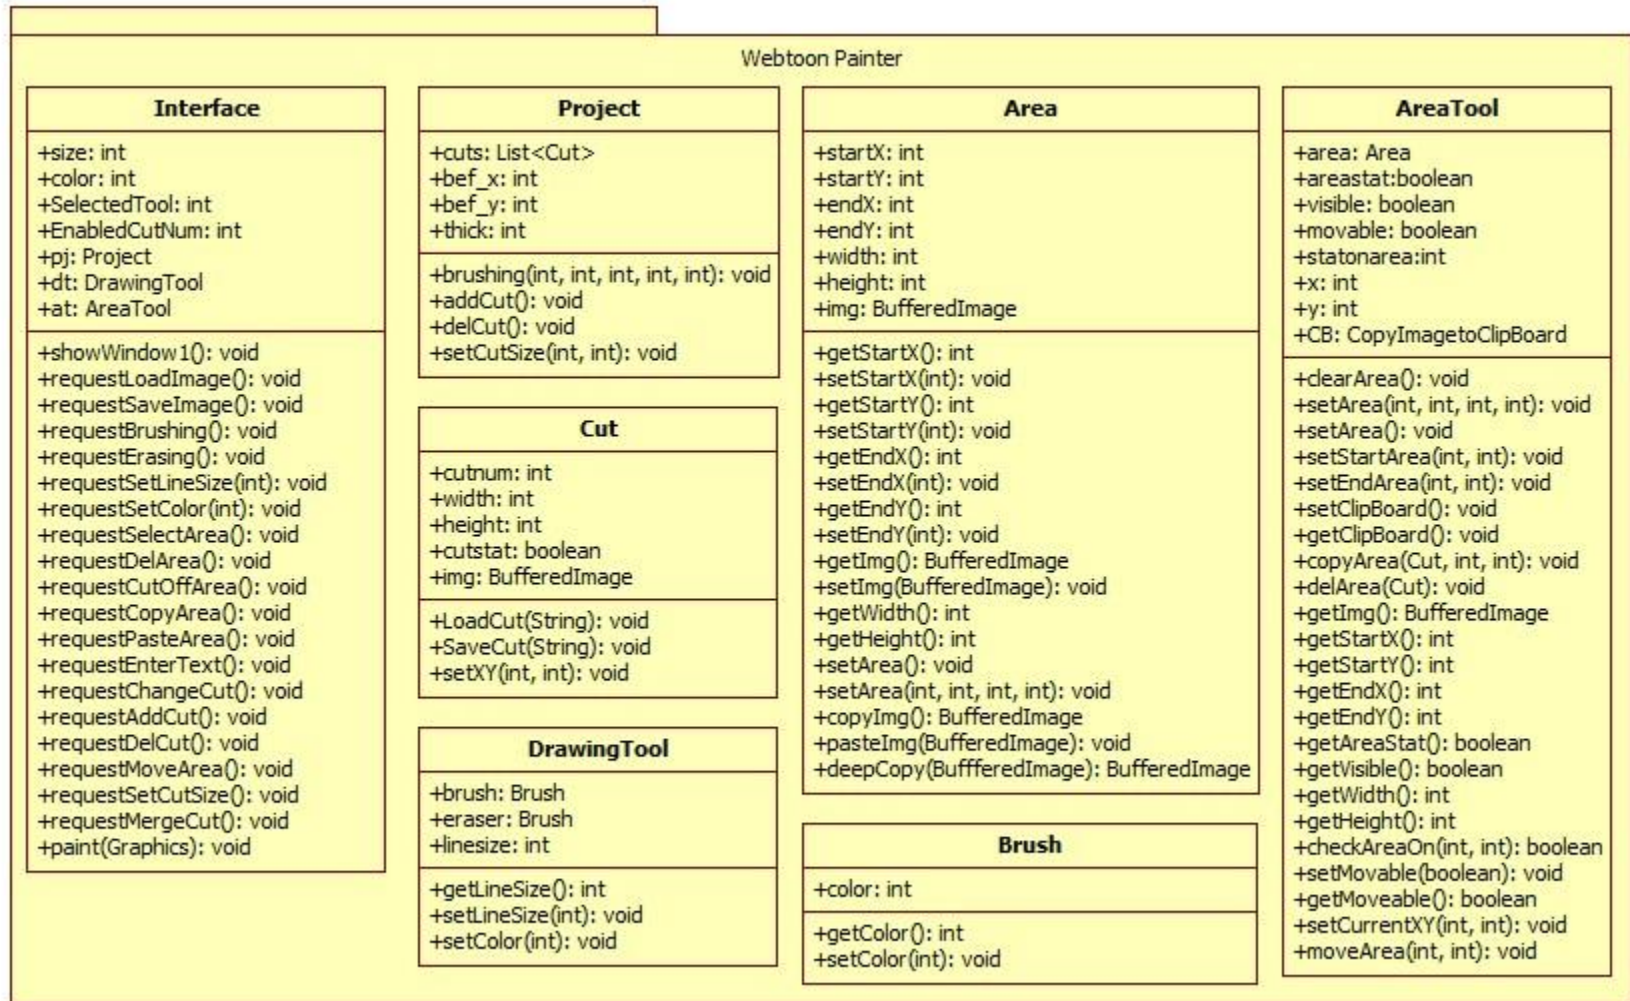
Webtoon Painter

Interface

+size: int
+color: int
+SelectedTool: int
+EnabledCutNum: int
+pj: Project
+dt: DrawingTool
+at: AreaTool

+showWindow1(): void
+requestLoadImage(): void
+requestSaveImage(): void
+requestBrushing(): void
+requestErasing(): void
+requestSetLineSize(int): void
+requestSetColor(int): void
+requestSelectArea(): void
+requestDelArea(): void
+requestCutOffArea(): void
+requestCopyArea(): void
+requestPasteArea(): void
+requestEnterText(): void
+requestChangeCut(): void
+requestAddCut(): void
+requestDelCut(): void
+requestMoveArea(): void
+requestSetCutSize(): void
+requestMergeCut(): void
+paint(Graphics): void

Project

+cuts: List<Cut>
+bef_x: int
+bef_y: int
+thick: int

+brushing(int, int, int, int, int): void
+addCut(): void
+delCut(): void
+setCutSize(int, int): void

Cut

+cutnum: int
+width: int
+height: int
+cutstat: boolean
+img: BufferedImage

+LoadCut(String): void
+SaveCut(String): void
+setXY(int, int): void

DrawingTool

+brush: Brush
+eraser: Brush
+linesize: int

+getLineSize(): int
+setLineSize(int): void
+setColor(int): void

Area

+startX: int
+startY: int
+endX: int
+endY: int
+width: int
+height: int
+img: BufferedImage

+getStartX(): int
+setStartX(int): void
+getStartY(): int
+setStartY(int): void
+getEndX(): int
+setEndX(int): void
+getEndY(): int
+setEndY(int): void
+getImg(): BufferedImage
+setImg(BufferedImage): void
+getWidth(): int
+getHeight(): int
+setArea(): void
+setArea(int, int, int, int): void
+copyImg(): BufferedImage
+pasteImg(BufferedImage): void
+deepCopy(BuffferedImage): BufferedImage

Brush

+color: int

+getColor(): int
+setColor(int): void

AreaTool

+area: Area
+areastat:boolean
+visible: boolean
+movable: boolean
+statonarea:int
+x: int
+y: int
+CB: CopyImagetoClipBoard

+clearArea(): void
+setArea(int, int, int, int): void
+setArea(): void
+setStartArea(int, int): void
+setEndArea(int, int): void
+setClipBoard(): void
+getClipBoard(): void
+copyArea(Cut, int, int): void
+delArea(Cut): void
+getImg(): BufferedImage
+getStartX(): int
+getStartY(): int
+getEndX(): int
+getEndY(): int
+getAreaStat(): boolean
+getVisible(): boolean
+getWidth(): int
+getHeight(): int
+checkAreaOn(int, int): boolean
+setMovable(boolean): void
+getMoveable(): boolean
+setCurrentXY(int, int): void
+moveArea(int, int): void